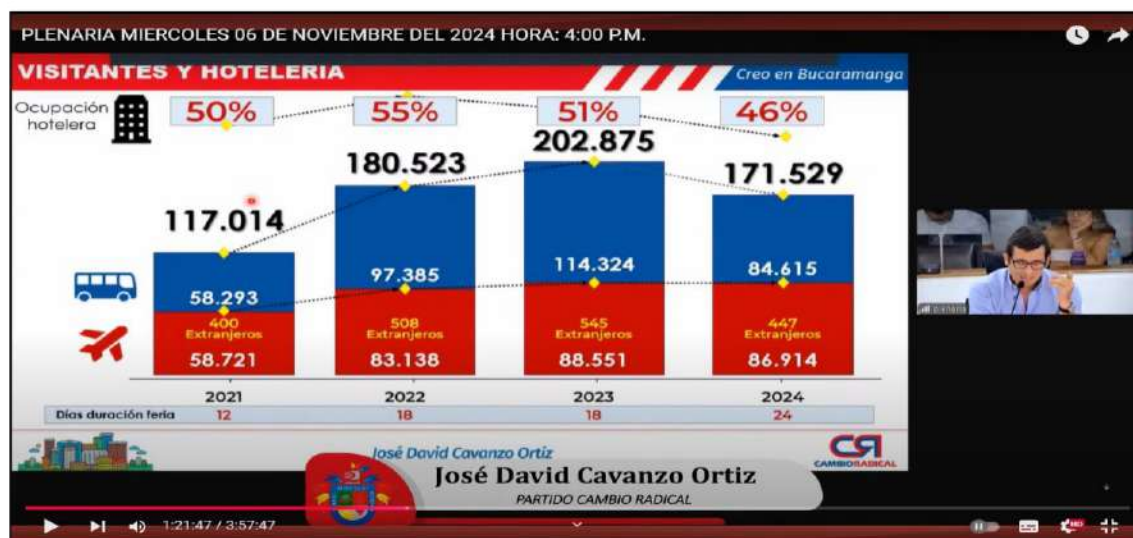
PLENARIA MIERCOLES 06 DE NOVIEMBRE DEL 2024 HORA: 4:00 P.M.

VISITANTES Y HOTELERIA

Creo en Bucaramanga

Ocupación hotelera

50%

55%

51%

46%

117.014

180.523

202.875

171.529

58.293

97.385

114.324

84.615

400 Extranjeros

508 Extranjeros

545 Extranjeros

447 Extranjeros

58.721

83.138

88.551

86.914

| | 2021 | 2022 | 2023 | 2024 |
|---|---|---|---|---|
| Días duración feria | 12 | 18 | 18 | 24 |

José David Cavanzo Ortiz

CAMBIO RADICAL

José David Cavanzo Ortiz

PARTIDO CAMBIO RADICAL

1:21:47 / 3:57:47